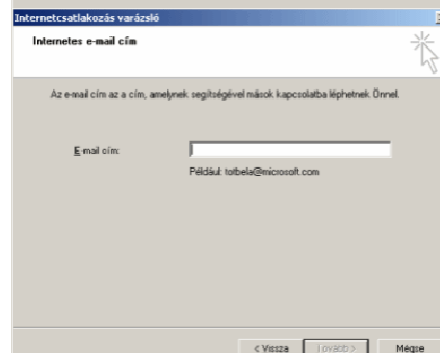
Internetcsatlakozás varázsló

Internetes e-mail cím

Az e-mail cím az a cím, amelynek segítségével mások kapcsolatba léphetnek Önnel.

E-mail cím:

Például: totbela@microsoft.com

< Vissza

Tovább >

Mégse